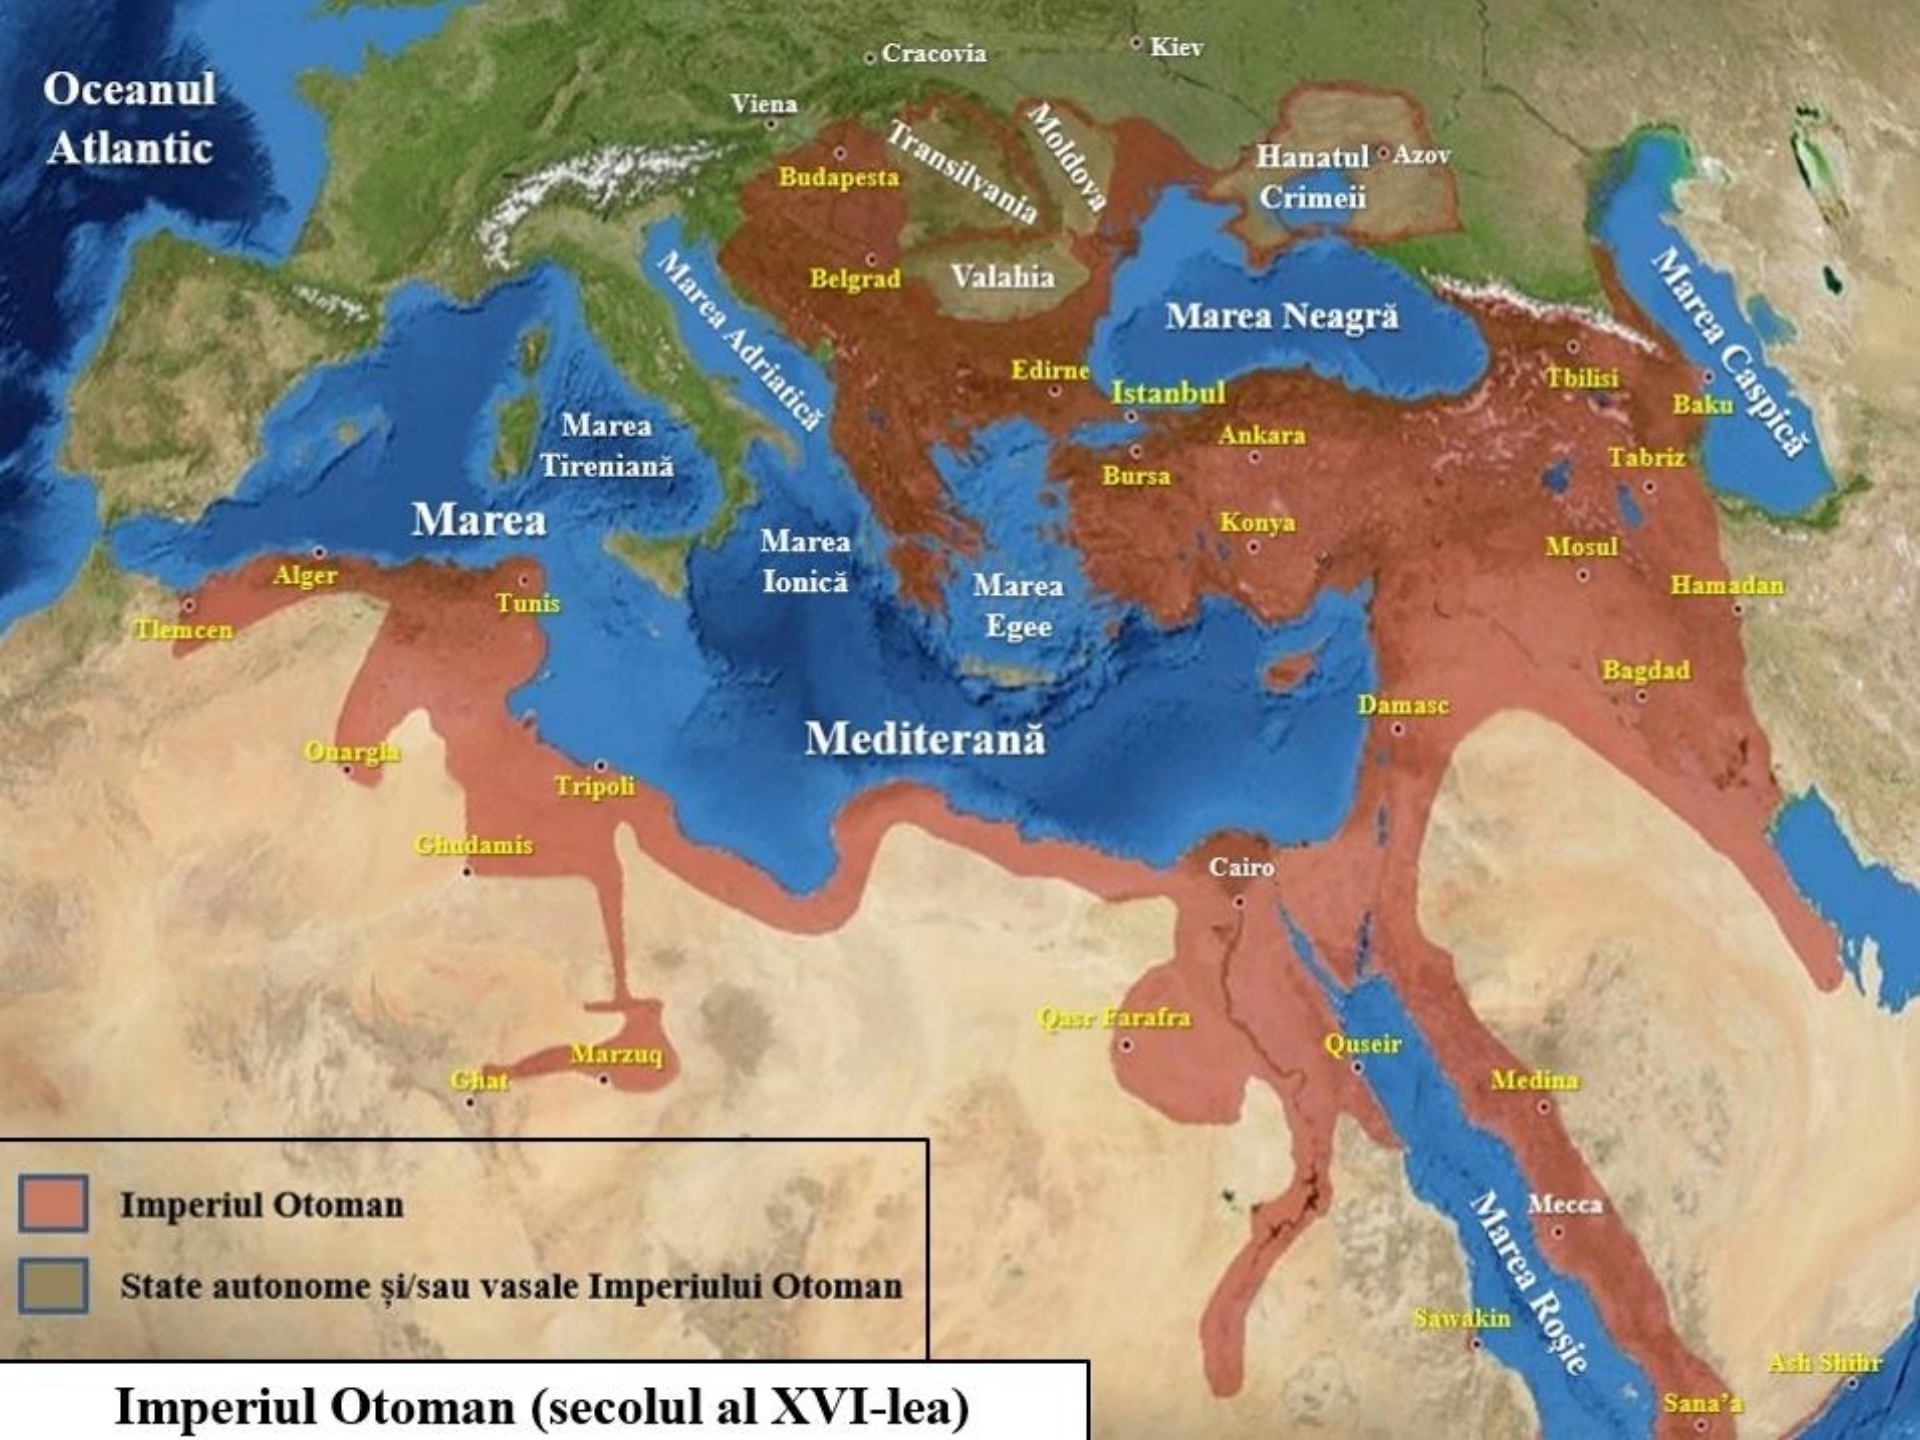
Oceanul Atlantic

Cracovia
Kiev
Viena
Transilvania
Moldova
Hanatul Crimeii
Azov
Budapesta
Belgrad
Valahia
Marea Adriatică
Marea Neagră
Marea Caspică
Edirne
Istanbul
Tbilisi
Baku
Ankara
Bursa
Tabriz
Marea Tireniană
Marea
Mediterană
Marea Ionică
Marea Egee
Konya
Mosul
Hamadan
Alger
Tunis
Tlemcen
Bagdad
Damasc
Ouargla
Tripoli
Ghudamis
Cairo
Qasr Farafra
Quseir
Marzuq
Ghat
Medina
Mecca
Marea Roșie
Sawakin
Ash Shihr
Sana'a

Imperiul Otoman
State autonome și/sau vasale Imperiului Otoman

Imperiul Otoman (secolul al XVI-lea)